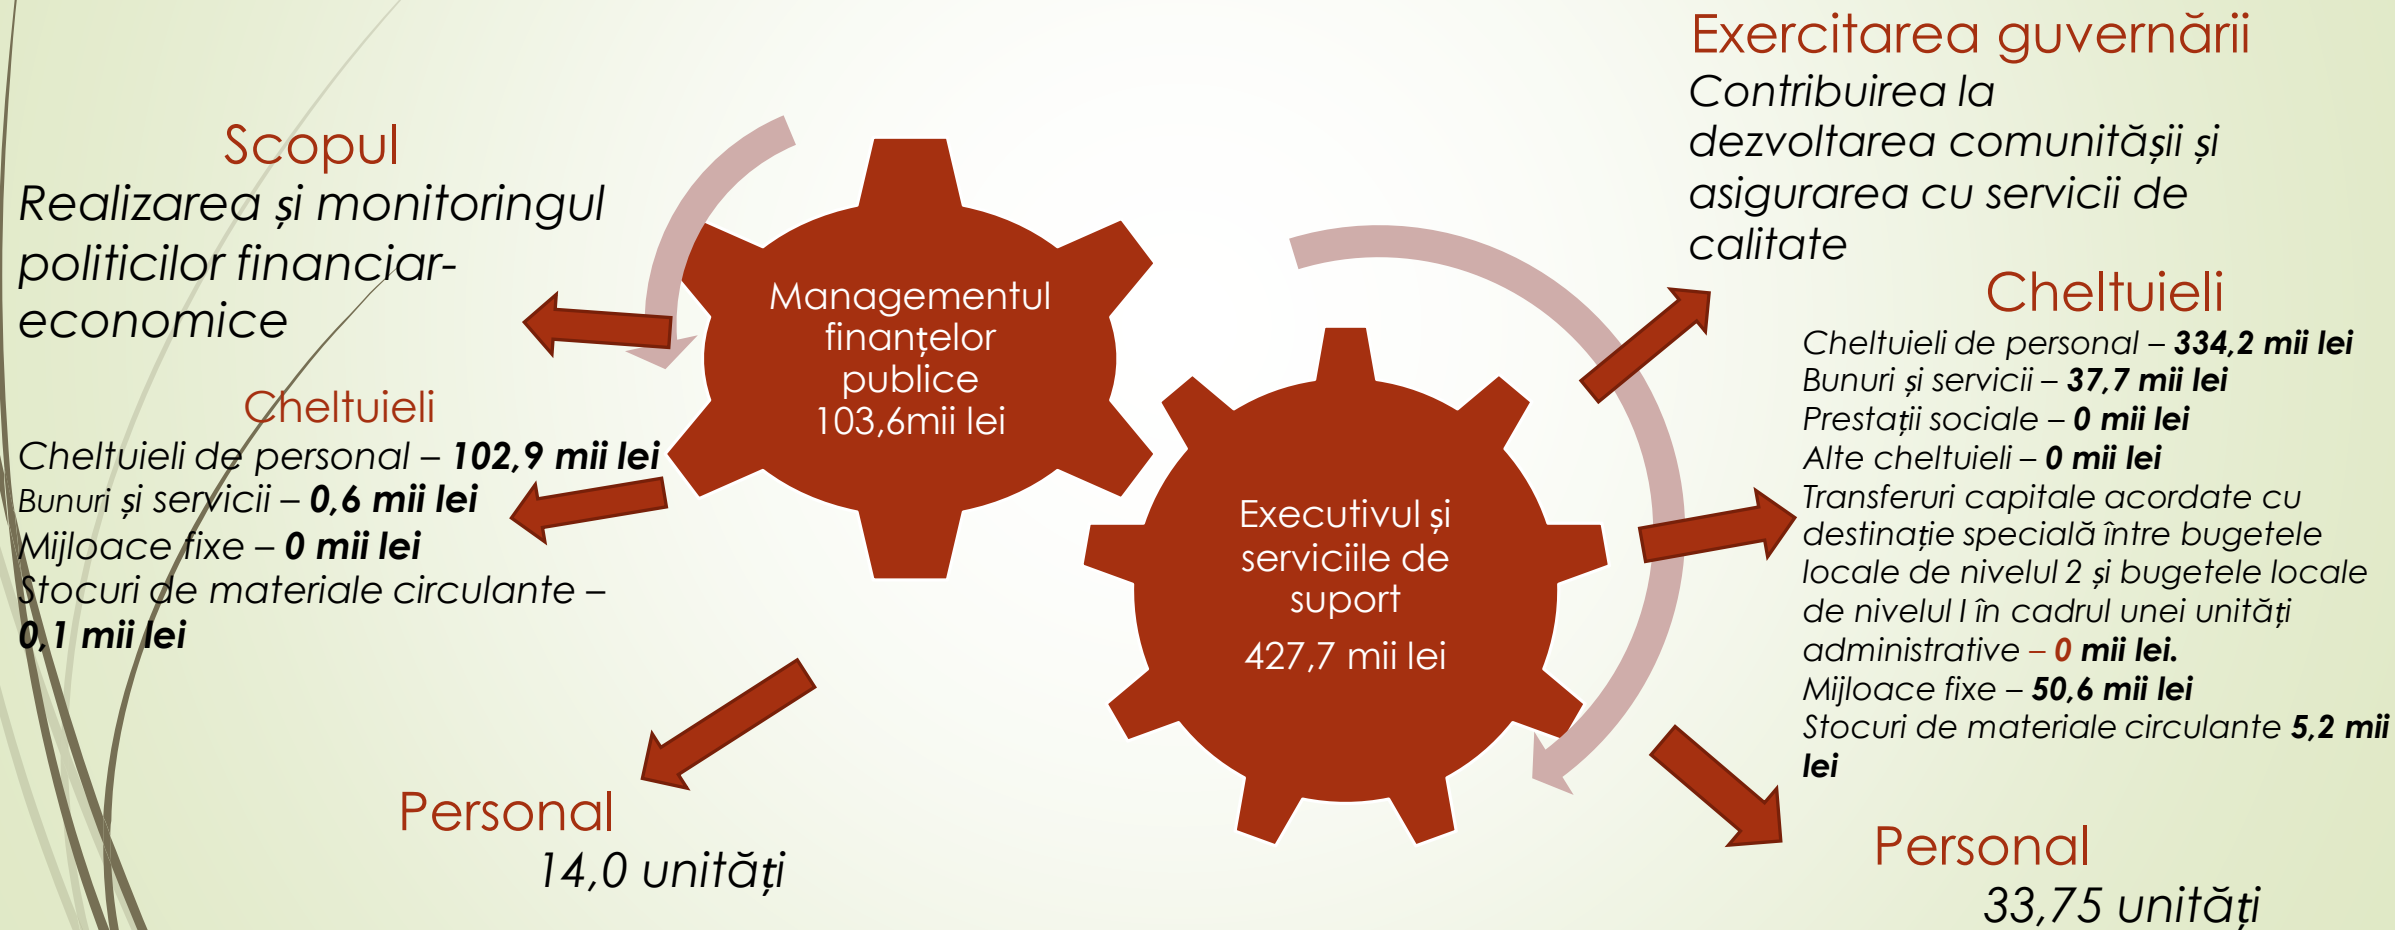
Scopul
Realizarea și monitoringul politicilor financiar-economice

Cheltuieli
Cheltuieli de personal – **102,9 mii lei**
Bunuri și servicii – **0,6 mii lei**
Mijloace fixe – **0 mii lei**
Stocuri de materiale circulante – **0,1 mii lei**

Managementul finanțelor publice
103,6mii lei

Personal
14,0 unități

Exercitarea guvernării
Contribuirea la dezvoltarea comunitășii și asigurarea cu servicii de calitate

Cheltuieli
Cheltuieli de personal – **334,2 mii lei**
Bunuri și servicii – **37,7 mii lei**
Prestații sociale – **0 mii lei**
Alte cheltuieli – **0 mii lei**
Transferuri capitale acordate cu destinație specială între bugetele locale de nivelul 2 și bugetele locale de nivelul I în cadrul unei unități administrative – **0 mii lei.**
Mijloace fixe – **50,6 mii lei**
Stocuri de materiale circulante **5,2 mii lei**

Executivul și serviciile de suport
427,7 mii lei

Personal
33,75 unități